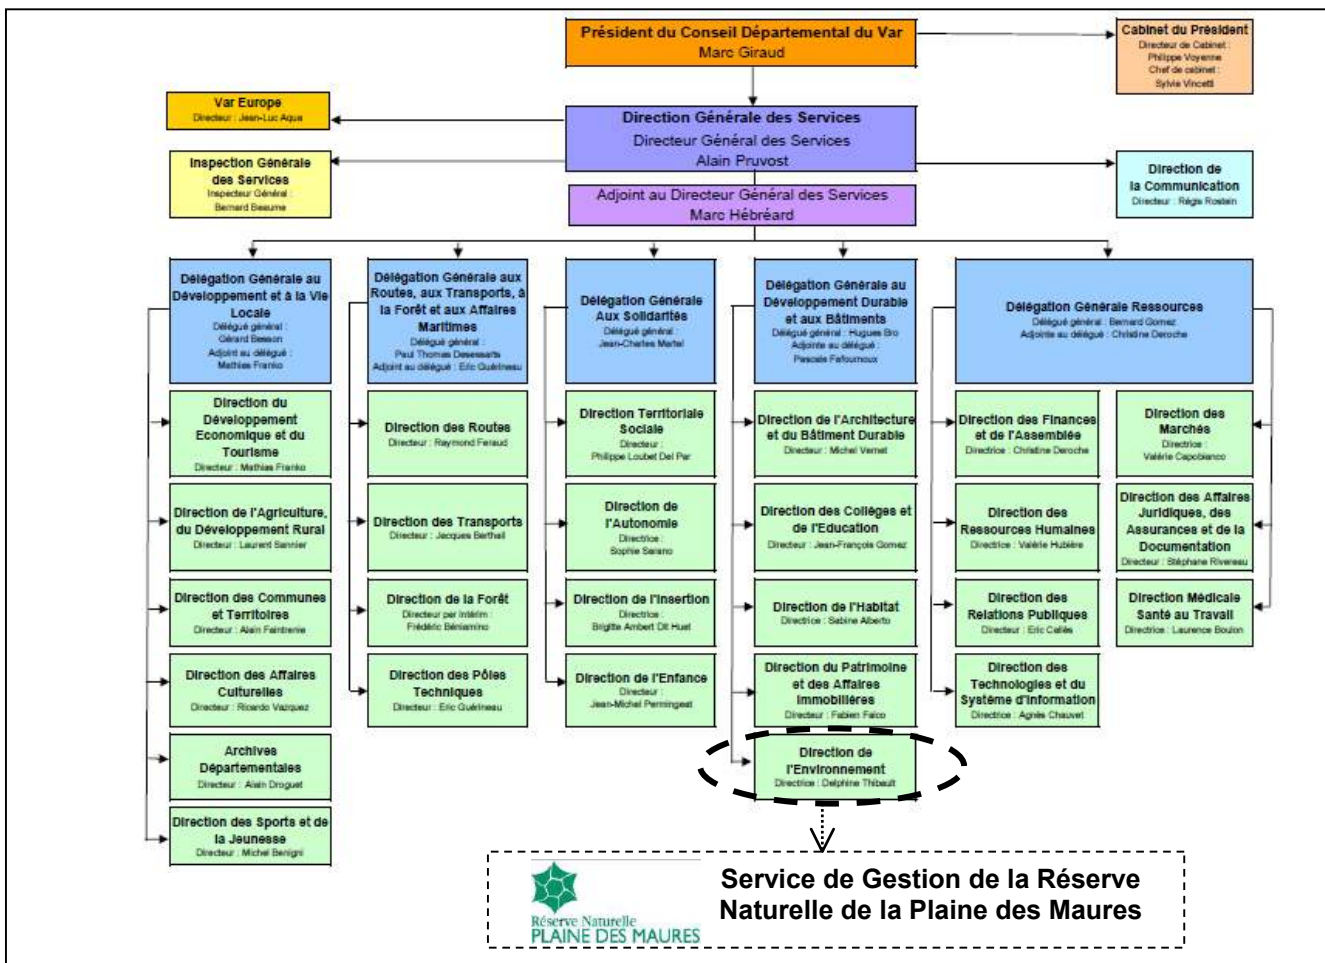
Président du Conseil Départemental du Var
Marc Giraud

Cabinet du Président
Directeur de Cabinet : Philippe Voyenne
Chef de cabinet : Sylvie Vincetti

Var Europe
Directeur : Jean-Luc Aqua

Direction Générale des Services
Directeur Général des Services
Alain Pruvost

Inspection Générale des Services
Inspecteur Général : Bernard Beaume

Direction de la Communication
Directeur : Régis Rostain

Adjoint au Directeur Général des Services
Marc Hébréard

Délégation Générale au Développement et à la Vie Locale
Délégué général : Gérard Besson
Adjoint au délégué : Mathias Franko

Délégation Générale aux Routes, aux Transports, à la Forêt et aux Affaires Maritimes
Délégué général : Paul Thomas Desessarts
Adjoint au délégué : Eric Quérineau

Délégation Générale Aux Solidarités
Délégué général : Jean-Charles Martel

Délégation Générale au Développement Durable et aux Bâtiments
Délégué général : Hugues Bro
Adjointe au délégué : Pascale Fafournoux

Délégation Générale Ressources
Délégué général : Bernard Gomez
Adjointe au délégué : Christine Deroche

Direction du Développement Economique et du Tourisme
Directeur : Mathias Franko

Direction de l'Agriculture, du Développement Rural
Directeur : Laurent Sannier

Direction des Communes et Territoires
Directeur : Alain Faintrenie

Direction des Affaires Culturelles
Directeur : Ricardo Vazquez

Archives Départementales
Directeur : Alain Droguet

Direction des Sports et de la Jeunesse
Directeur : Michel Benigni

Direction des Routes
Directeur : Raymond Feraud

Direction des Transports
Directeur : Jacques Berthail

Direction de la Forêt
Directeur par intérim : Frédéric Béniamino

Direction des Pôles Techniques
Directeur : Eric Quérineau

Direction Territoriale Sociale
Directeur : Philippe Loubet Del Par

Direction de l'Autonomie
Directrice : Sophie Serano

Direction de l'Insertion
Directrice : Brigitte Ambert Dit Huet

Direction de l'Enfance
Directeur : Jean-Michel Perringeat

Direction de l'Architecture et du Bâtiment Durable
Directeur : Michel Vernet

Direction des Collèges et de l'Education
Directeur : Jean-François Gomez

Direction de l'Habitat
Directrice : Sabine Alberto

Direction du Patrimoine et des Affaires Immobilières
Directeur : Fabien Falco

Direction de l'Environnement
Directrice : Delphine Thibault

Direction des Finances et de l'Assemblée
Directrice : Christine Deroche

Direction des Ressources Humaines
Directrice : Valérie Hubière

Direction des Relations Publiques
Directeur : Eric Callès

Direction des Technologies et du Système d'information
Directrice : Agnès Chauvet

Direction des Marchés
Directrice : Valérie Capobianco

Direction des Affaires Juridiques, des Assurances et de la Documentation
Directeur : Stéphane Rivereau

Direction Médicale Santé au Travail
Directrice : Laurence Boulon

Réserve Naturelle
PLAINE DES MAURES

Service de Gestion de la Réserve Naturelle de la Plaine des Maures